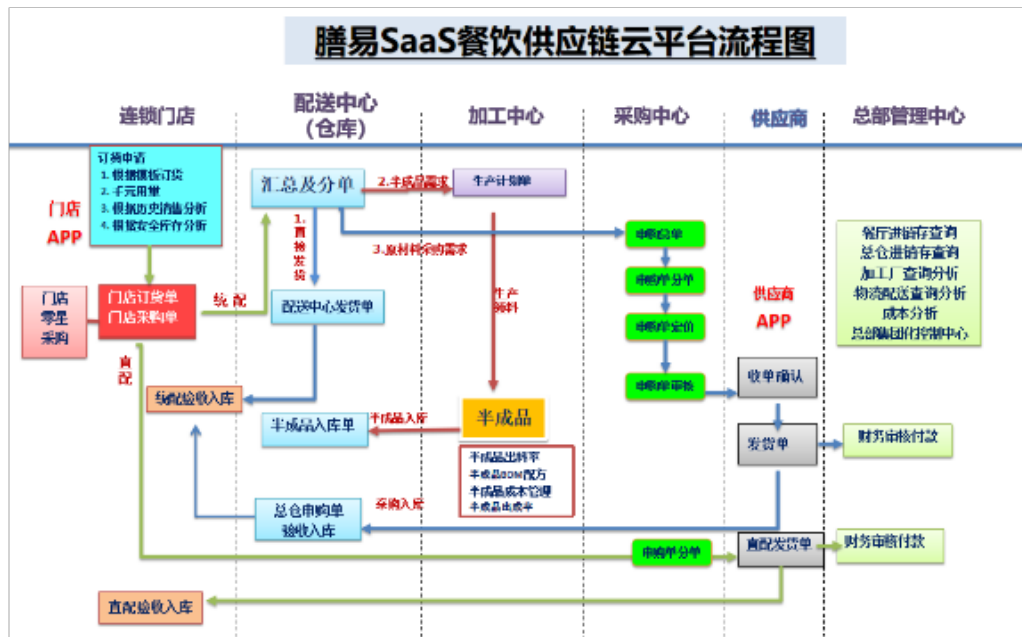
膳易SaaS餐饮供应链云平台流程图

连锁门店

配送中心（仓库）

加工中心

采购中心

供应商

总部管理中心

订货申请
1. 根据模板订货
2. 千元用量
3. 根据历史消耗分析
4. 根据安全库存分析

门店APP

门店零星采购

门店订货单
门店采购单

统配

直配

汇总及分单

1. 直接发货

2. 半成品需求

生产计划单

3. 原材料采购需求

生产领料

配送中心发货单

统配验收入库

半成品入库单

半成品入库

半成品

半成品出料率
半成品BOM配方
半成品成本管理
半成品出成率

总仓申购单
验收入库

采购入库

申购总单

申购单分单

申购单定价

申购单审核

供应商APP

收单确认

发货单

财务审核付款

申购单分单

直配发货单

财务审核付款

直配验收入库

餐厅进销存查询
总仓进销存查询
加工厂查询分析
物流配送查询分析
成本分析
总部集团控制中心